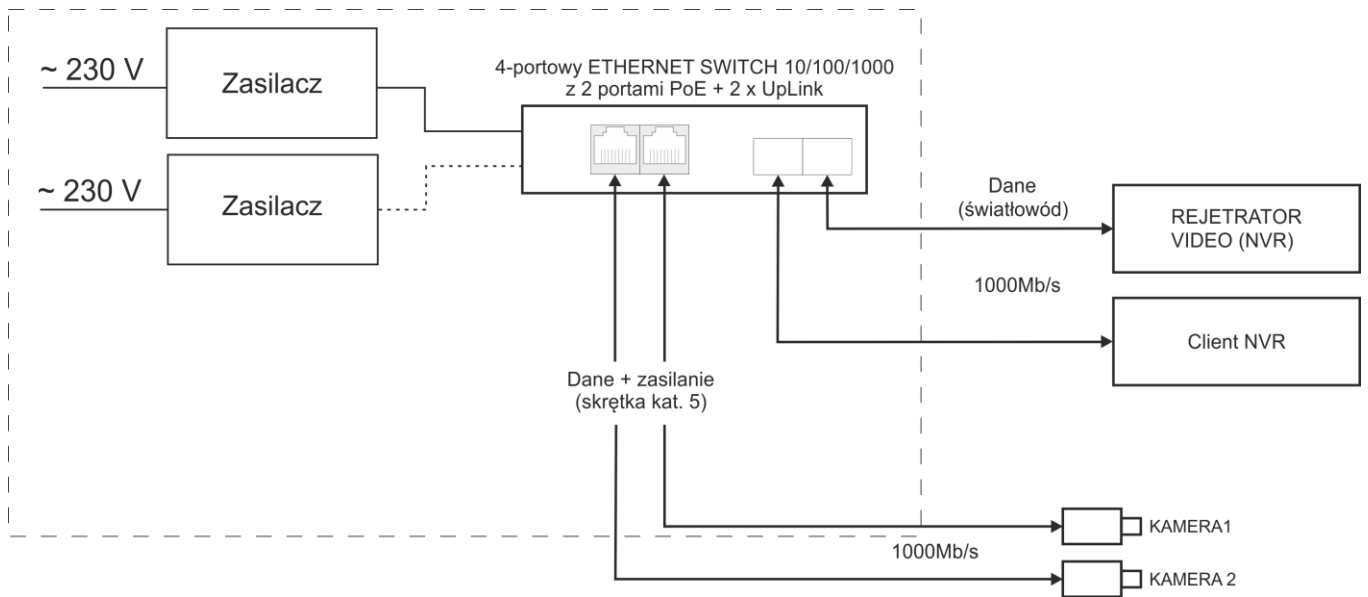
~ 230 V

Zasilacz

~ 230 V

Zasilacz

4-portowy ETHERNET SWITCH 10/100/1000
z 2 portami PoE + 2 x UpLink

Dane
(światłowód)

REJETRATOR
VIDEO (NVR)

1000Mb/s

Client NVR

Dane + zasilanie
(skrętka kat. 5)

KAMERA1

1000Mb/s

KAMERA 2